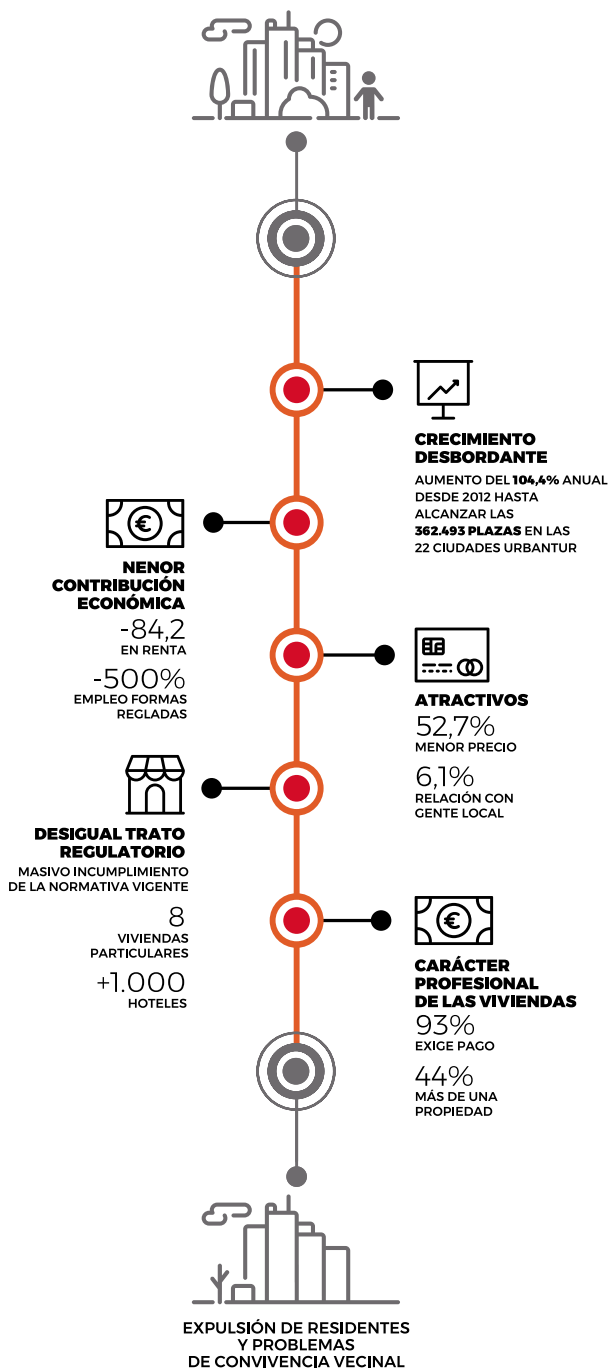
CRECIMIENTO DESBORDANTE

AUMENTO DEL 104,4% ANUAL DESDE 2012 HASTA ALCANZAR LAS 362.493 PLAZAS EN LAS 22 CIUDADES URBANTUR

NENOR CONTRIBUCIÓN ECONÓMICA

-84,2
EN RENTA

-500%
EMPLEO FORMAS REGLADAS

ATRACTIVOS

52,7%
MENOR PRECIO

6,1%
RELACIÓN CON GENTE LOCAL

DESIGUAL TRATO REGULATORIO

MASIVO INCUMPLIMIENTO DE LA NORMATIVA VIGENTE

8
VIVIENDAS PARTICULARES

+1.000
HOTELES

CARÁCTER PROFESIONAL DE LAS VIVIENDAS

93%
EXIGE PAGO

44%
MÁS DE UNA PROPIEDAD

EXPULSIÓN DE RESIDENTES Y PROBLEMAS DE CONVIVENCIA VECINAL